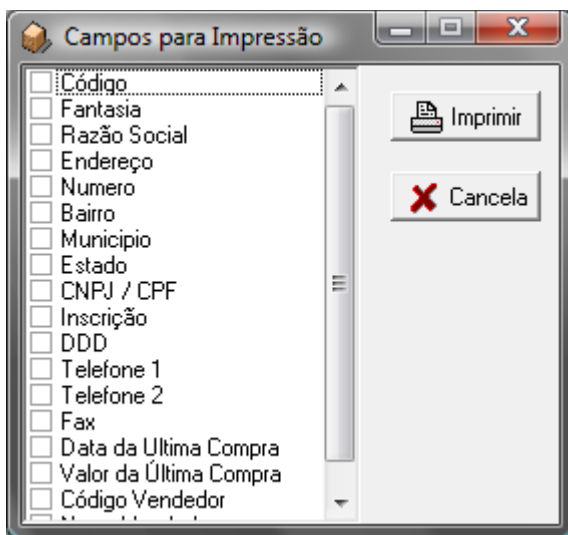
Campos para Impressão

Código
Fantasia
Razão Social
Endereço
Numero
Bairro
Municipio
Estado
CNPJ / CPF
Inscrição
DDD
Telefone 1
Telefone 2
Fax
Data da Ultima Compra
Valor da Última Compra
Código Vendedor
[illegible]

Imprimir

Cancela